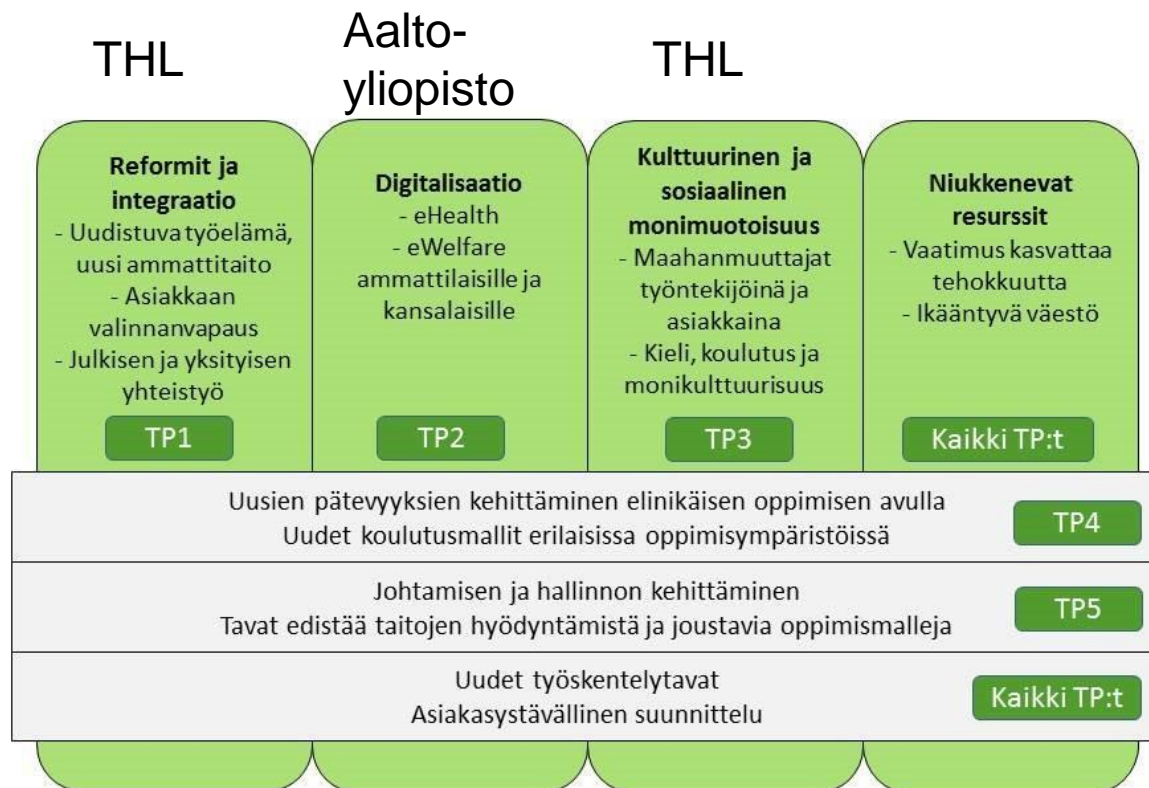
THL

Aalto-yliopisto

THL

**Reformit ja integraatio**
- Uudistuva työelämä, uusi ammattitaito
- Asiakkaan valinnanvapaus
- Julkisen ja yksityisen yhteistyö

TP1

**Digitalisaatio**
- eHealth
- eWelfare ammattilaisille ja kansalaisille

TP2

**Kulttuurinen ja sosiaalinen monimuotoisuus**
- Maahanmuuttajat työntekijöinä ja asiakkaina
- Kieli, koulutus ja monikulttuurisuus

TP3

**Niukkenevat resurssit**
- Vaatimus kasvattaa tehokkuutta
- Ikääntyvä väestö

Kaikki TP:t

Uusien pätevyyksien kehittäminen elinikäisen oppimisen avulla
Uudet koulutusmallit erilaisissa oppimisympäristöissä

TP4

Johtamisen ja hallinnon kehittäminen
Tavat edistää taitojen hyödyntämistä ja joustavia oppimismalleja

TP5

Uudet työskentelytavat
Asiakasystävällinen suunnittelu

Kaikki TP:t